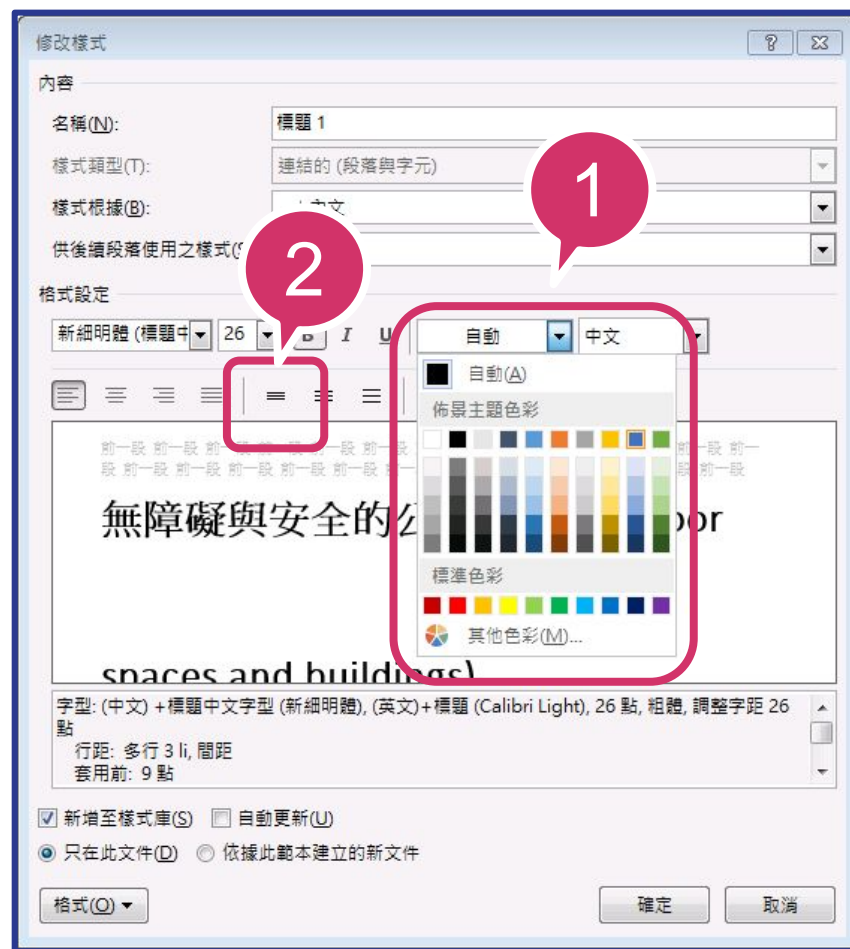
修改樣式

?

內容

名稱(N): 標題 1

樣式類型(T): 連結的 (段落與字元)

樣式根據(B): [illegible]文

供後續段落使用之樣式(S)

格式設定

新細明體 (標題中 26 B I U 自動 中文

1

2

自動(A)

佈景主題色彩

標準色彩

其他色彩(M)...

前一段 前一段 前一段 前一段 前一段 前一段 前一段 前一段 前一段 前一段 前一段 前一段 前一段 前一段 前一段 前一段 前一段 前一段

無障礙與安全的公 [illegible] oor

spaces and buildings)

字型: (中文) +標題中文字型 (新細明體), (英文)+標題 (Calibri Light), 26 點, 粗體, 調整字距 26 點
行距: 多行 3 li, 間距
套用前: 9 點

新增至樣式庫(S) 自動更新(U)

只在此文件(D) 依據此範本建立的新文件

格式(O) ▾

確定 取消